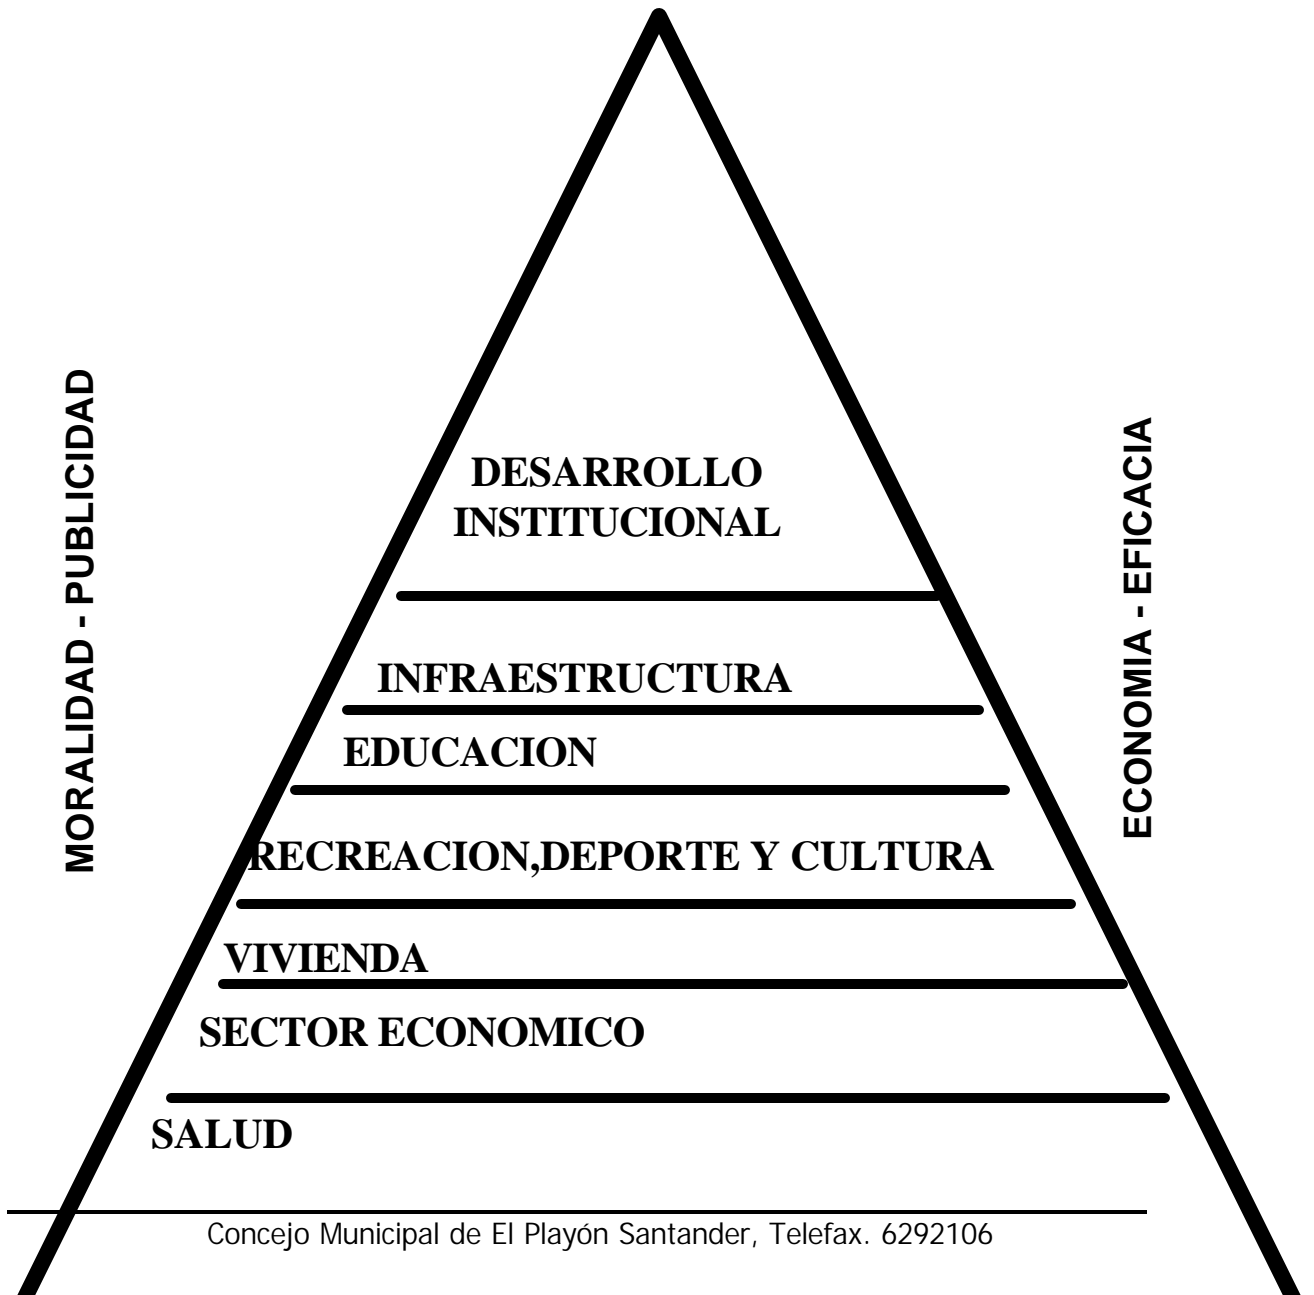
MORALIDAD - PUBLICIDAD

DESARROLLO INSTITUCIONAL

INFRAESTRUCTURA

EDUCACION

RECREACION,DEPORTE Y CULTURA

VIVIENDA

SECTOR ECONOMICO

SALUD

ECONOMIA - EFICACIA

Concejo Municipal de El Playón Santander, Telefax. 6292106